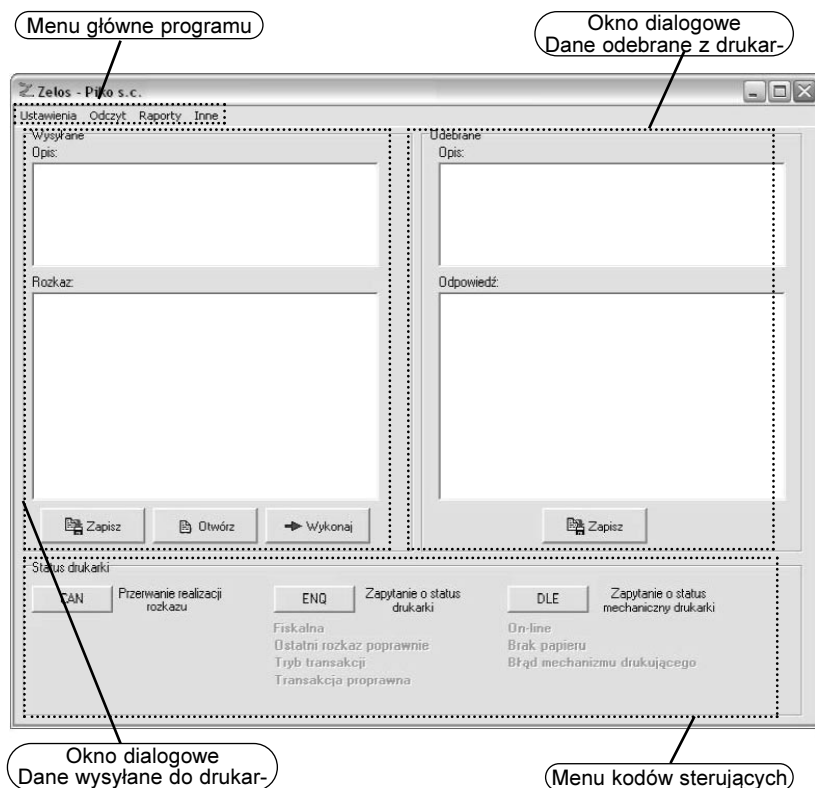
Menu główne programu

Okno dialogowe
Dane odebrane z drukar-

Zelos - Piko s.c.

Ustawienia Odczyt Raporty Inne

Wysyłane
Opis:

Rozkaz:

Zapisz
Otwórz
Wykonaj

Odebrane
Opis:

Odpowiedź:

Zapisz

Status drukarki

CAN
Przerwanie realizacji rozkazu

ENQ
Zapytanie o status drukarki

Fiskalna
Ostatni rozkaz poprawnie
Tryb transakcji
Transakcja proprawna

DLE
Zapytanie o status mechaniczny drukarki

On-line
Brak papieru
Błąd mechanizmu drukującego

Okno dialogowe
Dane wysyłane do drukar-

Menu kodów sterujących